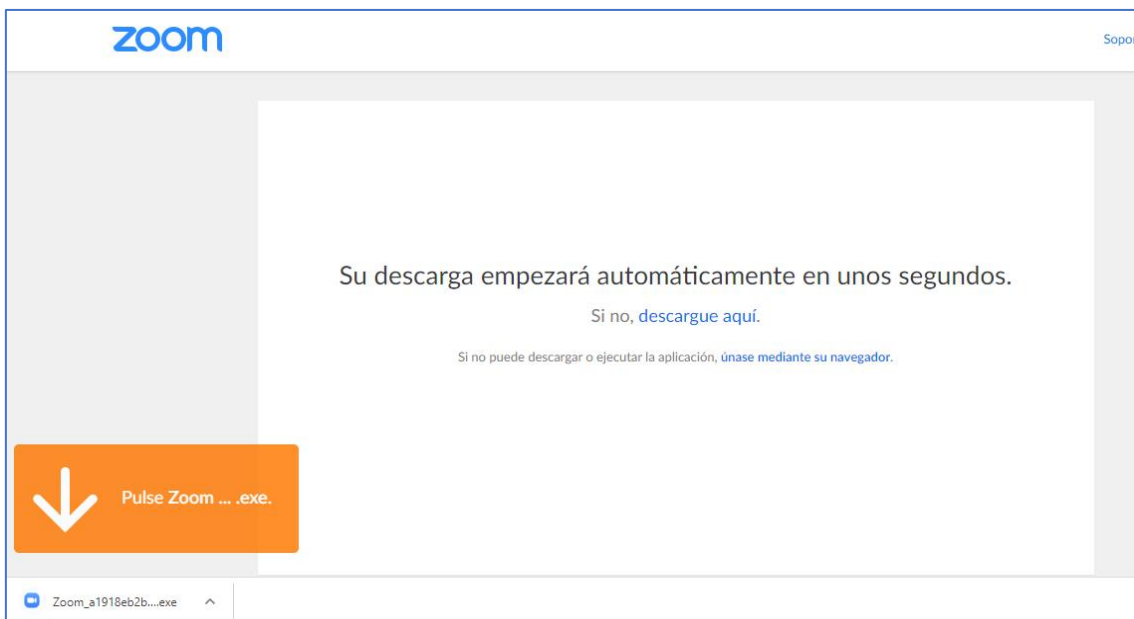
zoom

Sopor

Su descarga empezará automáticamente en unos segundos.

Si no, descargue aquí.

Si no puede descargar o ejecutar la aplicación, únase mediante su navegador.

Pulse Zoom ... .exe.

Zoom_a1918eb2b....exe